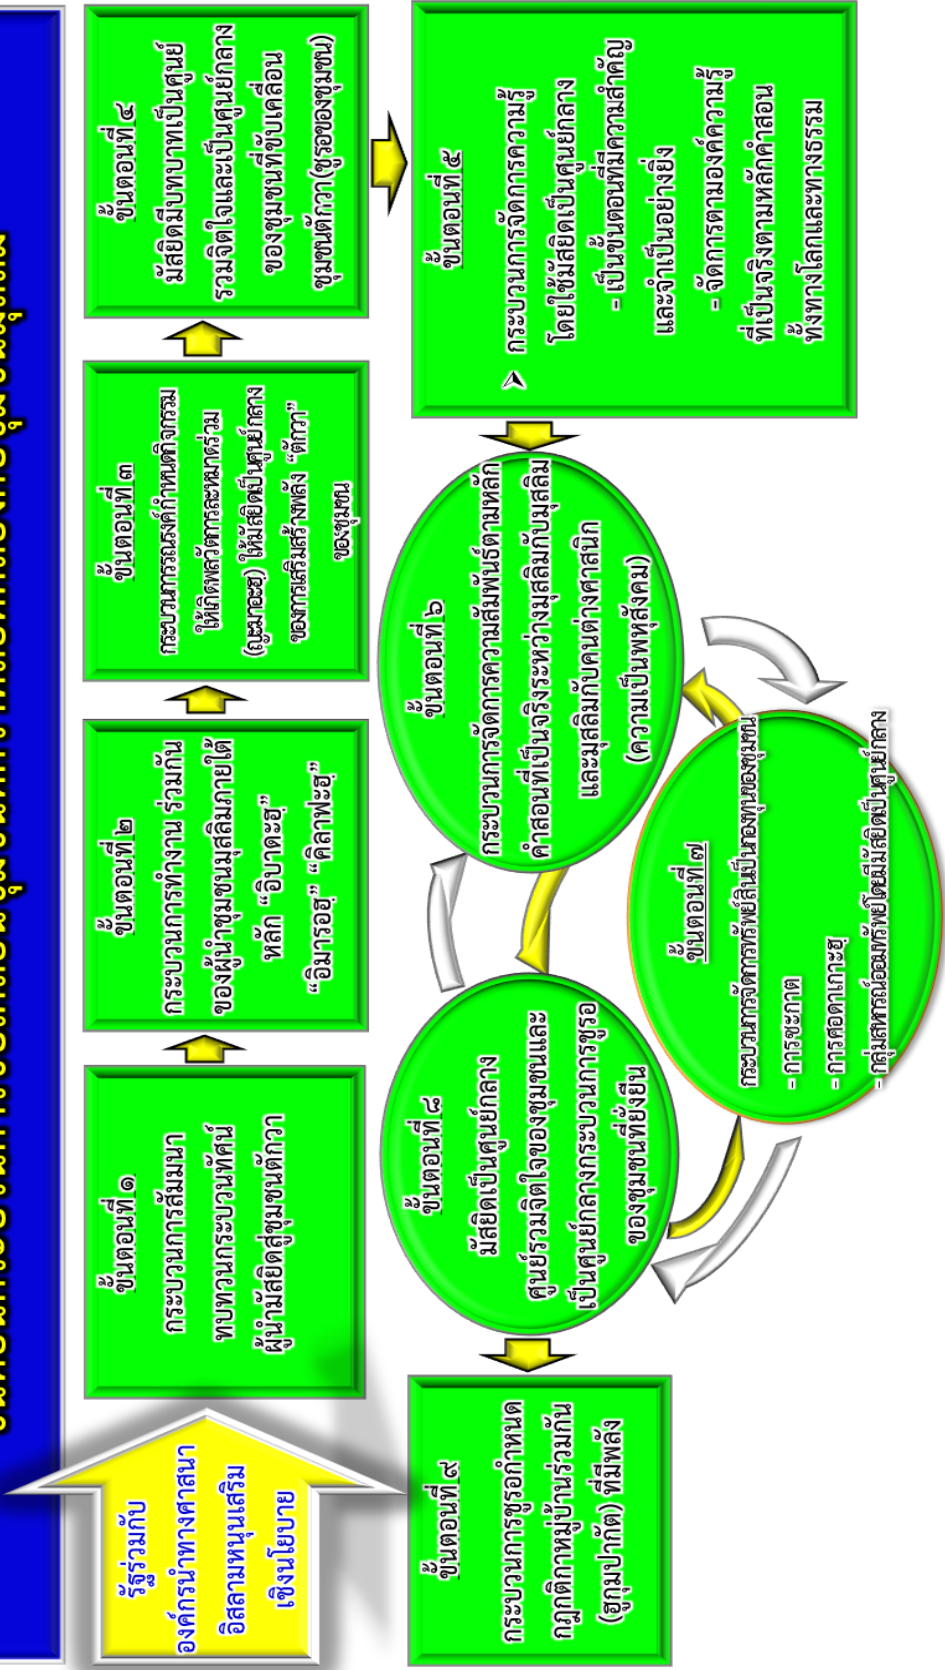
รัฐร่วมกับองค์กรนำทางศาสนาอิสลามหนุนเสริมเชิงนโยบาย

ขั้นตอนที่ ๑
กระบวนการสัมมนาทบทวนกระบวนทัศน์ผู้นำมัสยิดสู่ชุมชนตักวา

ขั้นตอนที่ ๒
กระบวนการทำงานร่วมกันของผู้นำชุมชนมุสลิมภายใต้หลัก "อิบาดะฮ์" "อิมารอฮ์" "ศีลาฟะฮ์"

ขั้นตอนที่ ๓
กระบวนการสร้างกำหนดกิจกรรมให้เกิดพลวัตการละหมาดร่วม (ญะมาอะฮ์) ให้มัสยิดเป็นศูนย์กลางของการเสริมสร้างพลัง "ตักวา" ของชุมชน

ขั้นตอนที่ ๔
มัสยิดมีบทบาทเป็นศูนย์รวมจิตใจและเป็นศูนย์กลางของชุมชนที่ขับเคลื่อนสู่ชุมชนตักวา (ชูรอของชุมชน)

ขั้นตอนที่ ๕
➤ กระบวนการจัดการความรู้โดยใช้มัสยิดเป็นศูนย์กลาง
- เป็นขั้นตอนที่มีความสำคัญและจำเป็นอย่างยิ่ง
- จัดการตามองค์ความรู้ที่เป็นจริงตามหลักคำสอนทั้งทางโลกและทางธรรม

ขั้นตอนที่ ๖
กระบวนการจัดการความสัมพันธ์ตามหลักคำสอนที่เป็นจริงระหว่างมุสลิมกับมุสลิมและมุสลิมกับคนต่างศาสนิก (ความเป็นพหุสังคม)

ขั้นตอนที่ ๗
กระบวนการจัดการทรัพย์สินเป็นของชุมชน
- การซะกาต
- การศอดาเกาะฮ์
- กลุ่มสหกรณ์ออมทรัพย์โดยมีมัสยิดเป็นศูนย์กลาง

ขั้นตอนที่ ๘
มัสยิดเป็นศูนย์กลางศูนย์รวมจิตใจของชุมชนและเป็นศูนย์กลางกระบวนการชูรอของชุมชนที่ยั่งยืน

ขั้นตอนที่ ๙
กระบวนการชูรอกำหนดกฎกติกาหมู่บ้านร่วมกัน (ฮูกุมปากัต) ที่มีพลัง